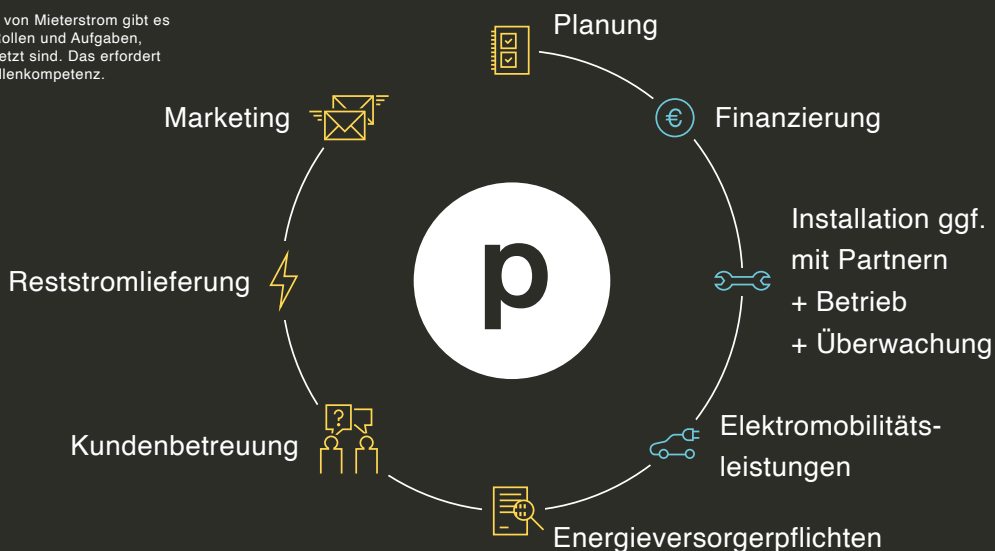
von Mieterstrom gibt es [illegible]ollen und Aufgaben, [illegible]etzt sind. Das erfordert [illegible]llenkompetenz.

Planung

Finanzierung

Installation ggf. mit Partnern + Betrieb + Überwachung

Elektromobilitätsleistungen

Energieversorgerpflichten

Kundenbetreuung

Reststromlieferung

Marketing

p